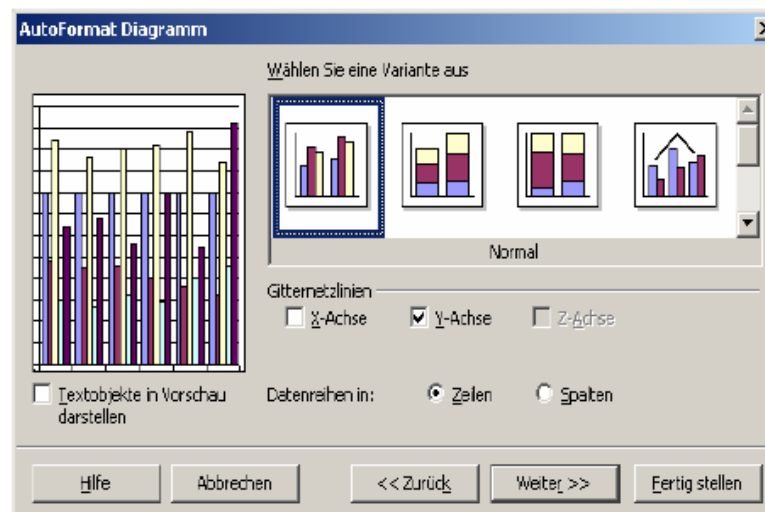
AutoFormat Diagramm

Wählen Sie eine Variante aus

Normal

Gitternetzlinien

X-Achse

Y-Achse

Z-Achse

Textobjekte in Vorschau darstellen

Datenreihen in:

Zeilen

Spalten

Hilfe

Abbrechen

<< Zurück

Weiter >>

Fertig stellen